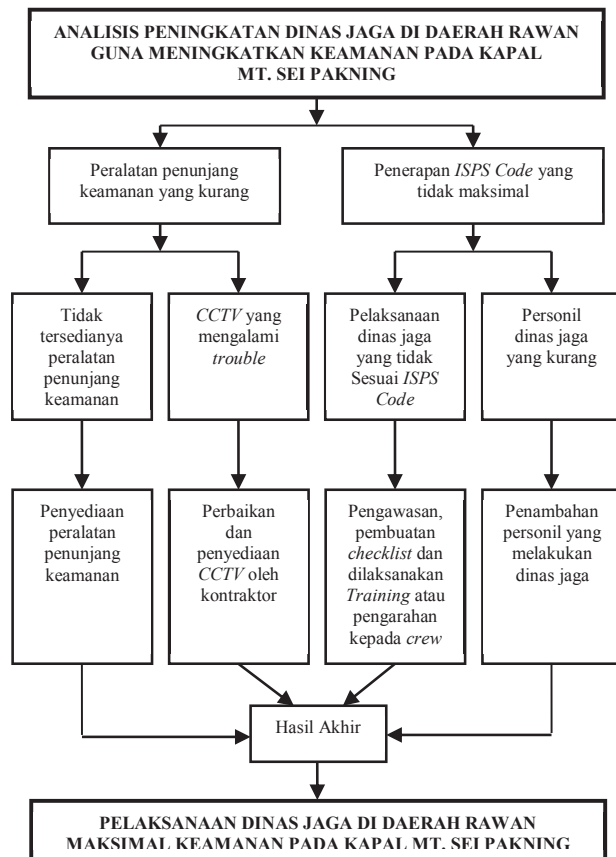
ANALISIS PENINGKATAN DINAS JAGA DI DAERAH RAWAN GUNA MENINGKATKAN KEAMANAN PADA KAPAL MT. SEI PAKNING

Peralatan penunjang keamanan yang kurang

Penerapan ISPS Code yang tidak maksimal

Tidak tersedianya peralatan penunjang keamanan

CCTV yang mengalami trouble

Pelaksanaan dinas jaga yang tidak Sesuai ISPS Code

Personil dinas jaga yang kurang

Penyediaan peralatan penunjang keamanan

Perbaikan dan penyediaan CCTV oleh kontraktor

Pengawasan, pembuatan checklist dan dilaksanakan Training atau pengarahan kepada crew

Penambahan personil yang melakukan dinas jaga

Hasil Akhir

PELAKSANAAN DINAS JAGA DI DAERAH RAWAN MAKSIMAL KEAMANAN PADA KAPAL MT. SEI PAKNING